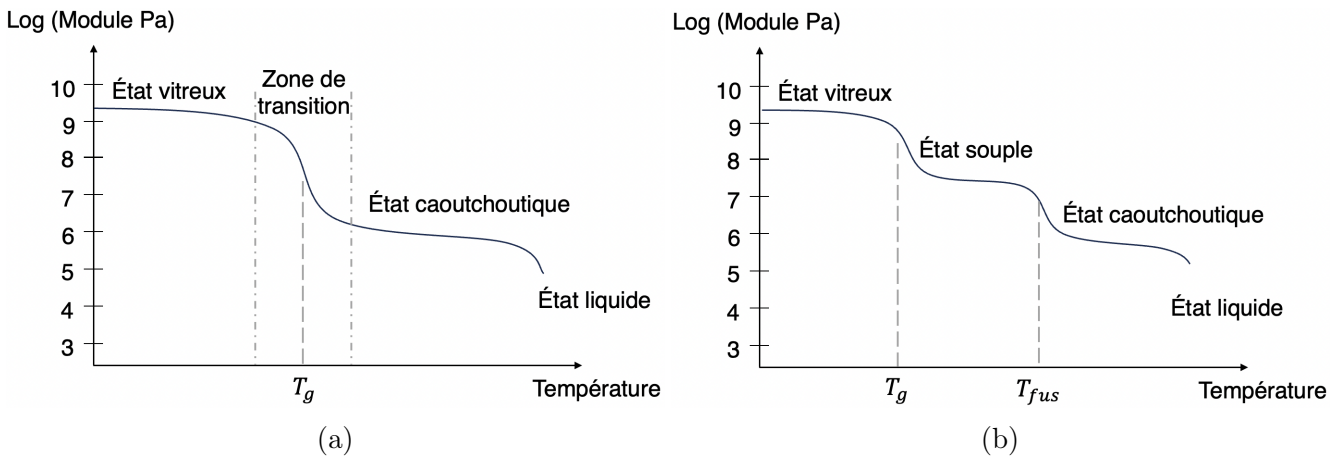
Log (Module Pa)

10
9
8
7
6
5
4
3

État vitreux

Zone de transition

État caoutchoutique

État liquide

$T_g$

Température

(a)

Log (Module Pa)

10
9
8
7
6
5
4
3

État vitreux

État souple

État caoutchoutique

État liquide

$T_g$

$T_{fus}$

Température

(b)